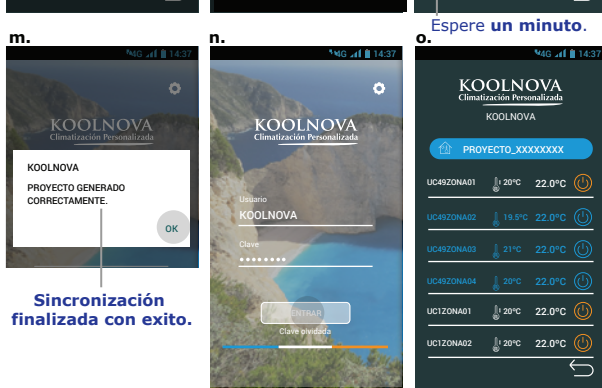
Espere **un minuto**.

m.

4G 14:37

KOOLNOVA
Climatización Personalizada

KOOLNOVA

PROYECTO GENERADO CORRECTAMENTE.

OK

Sincronización finalizada con exito.

n.

4G 14:37

KOOLNOVA
Climatización Personalizada

Usuario
KOOLNOVA

Clave
••••••••

ENTRAR

Clave olvidada

o.

4G 14:37

KOOLNOVA
Climatización Personalizada

KOOLNOVA

PROYECTO_XXXXXXXX

| | | |
|---|---|---|
| UC49ZONA01 | 20ºC | 22.0ºC |
| UC49ZONA02 | 19.5ºC | 22.0ºC |
| UC49ZONA03 | 21ºC | 22.0ºC |
| UC49ZONA04 | 20ºC | 22.0ºC |
| UC1ZONA01 | 20ºC | 22.0ºC |
| UC1ZONA02 | 20ºC | 22.0ºC |